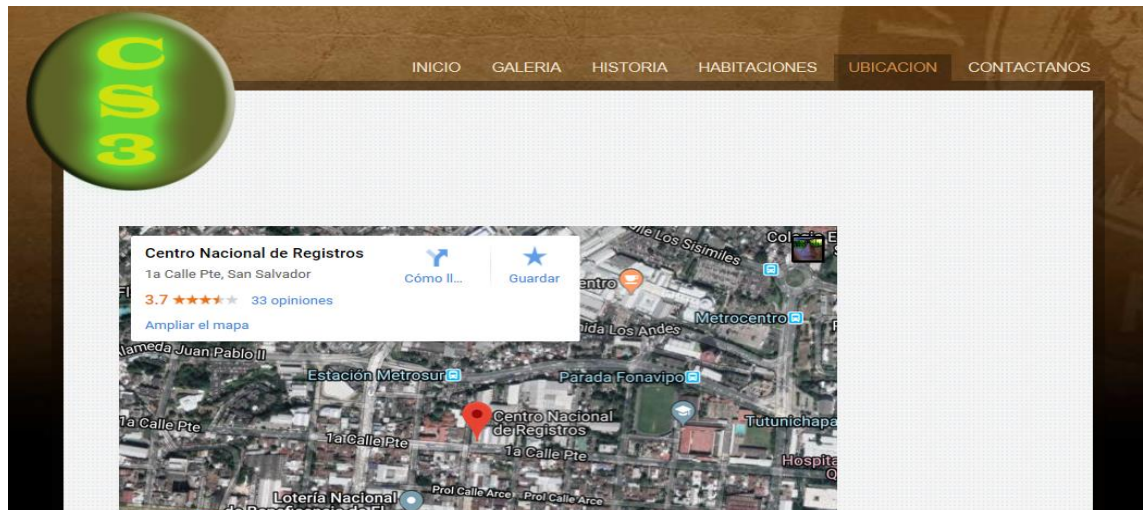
CS3

INICIO GALERIA HISTORIA HABITACIONES UBICACION CONTACTANOS

Centro Nacional de Registros
1a Calle Pte, San Salvador
3.7 ★★★★★ 33 opiniones
Ampliar el mapa

Cómo ll...
Guardar

Calle Los Sisimiles
Colegio E
Centro
Metrocentro
nida Los Andes
Alameda Juan Pablo II
Estación Metrosur
Parada Fonavipo
Centro Nacional de Registros
Tutunichapa
1a Calle Pte
1a Calle Pte
1a Calle Pte
Hospita
Prol Calle Arce
Prol Calle Arce
Lotería Nacional de Beneficencia de El
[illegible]